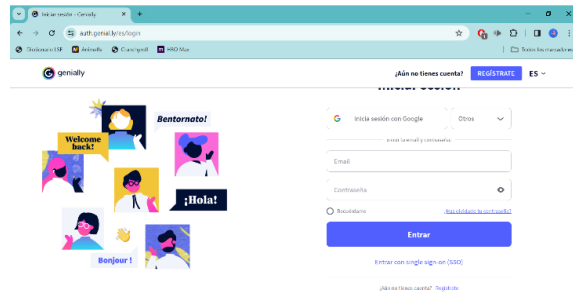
Iniciar sesión - Genially
auth.genial.ly/es/login
Diccionario LSE  Animelix  Crunchyroll  HBO Max  Todos los marcadores
genially
¿Aún no tienes cuenta? REGÍSTRATE ES
Iniciar sesión
Welcome back!
Bentornato!
¡Hola!
Bonjour !
Inicia sesión con Google
Otros
Entrar con mail y contraseña
Email
Contraseña
Recuérdame
¿Has olvidado tu contraseña?
Entrar
Entrar con single sign-on (SSO)
¿Aún no tienes cuenta? Regístrate